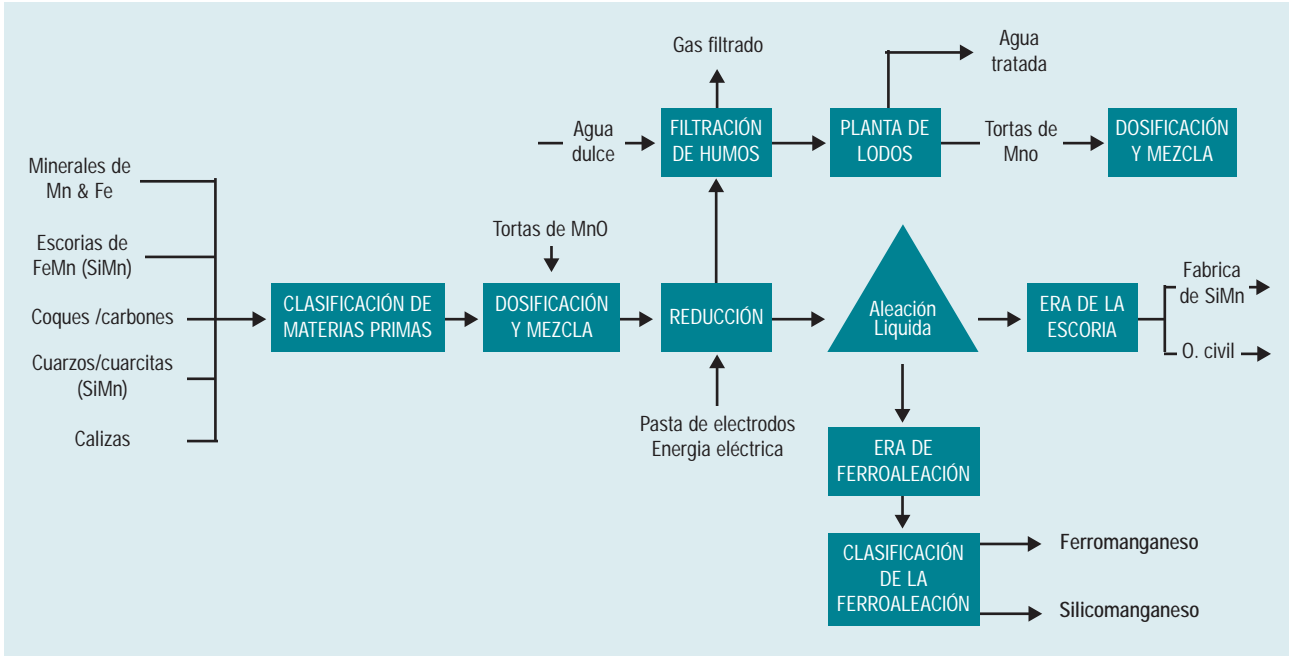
Gas filtrado

Agua tratada

Agua dulce

FILTRACIÓN DE HUMOS

PLANTA DE LODOS

Tortas de Mno

DOSIFICACIÓN Y MEZCLA

Minerales de Mn & Fe

Escorias de FeMn (SiMn)

Coques /carbones

Cuarzos/cuarcitas (SiMn)

Calizas

CLASIFICACIÓN DE MATERIAS PRIMAS

Tortas de MnO

DOSIFICACIÓN Y MEZCLA

REDUCCIÓN

Pasta de electrodos
Energia eléctrica

Aleación Liquida

ERA DE LA ESCORIA

Fabrica de SiMn

O. civil

ERA DE FERROALEACIÓN

CLASIFICACIÓN DE LA FERROALEACIÓN

Ferromanganeso

Silicomanganeso